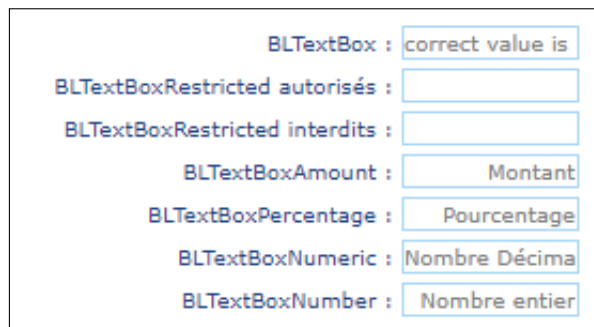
BLTextBox : correct value is

BLTextBoxRestricted autorisés :

BLTextBoxRestricted interdits :

BLTextBoxAmount : Montant

BLTextBoxPercentage : Pourcentage

BLTextBoxNumeric : Nombre Décima

BLTextBoxNumber : Nombre entier